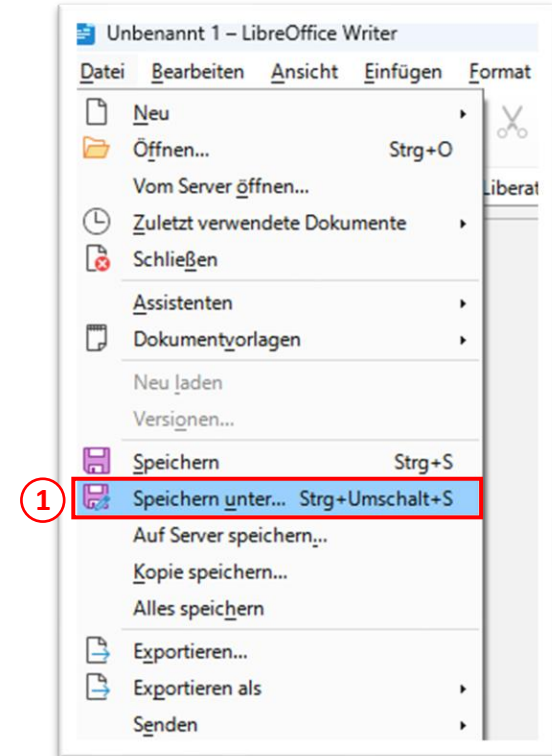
Unbenannt 1 – LibreOffice Writer

Datei Bearbeiten Ansicht Einfügen Format

Neu
Öffnen... Strg+O
Vom Server öffnen...
Zuletzt verwendete Dokumente
Schließen
Assistenten
Dokumentvorlagen
Neu laden
Versionen...
Speichern Strg+S
1
Speichern unter... Strg+Umschalt+S
Auf Server speichern...
Kopie speichern...
Alles speichern
Exportieren...
Exportieren als
Senden

Liberat